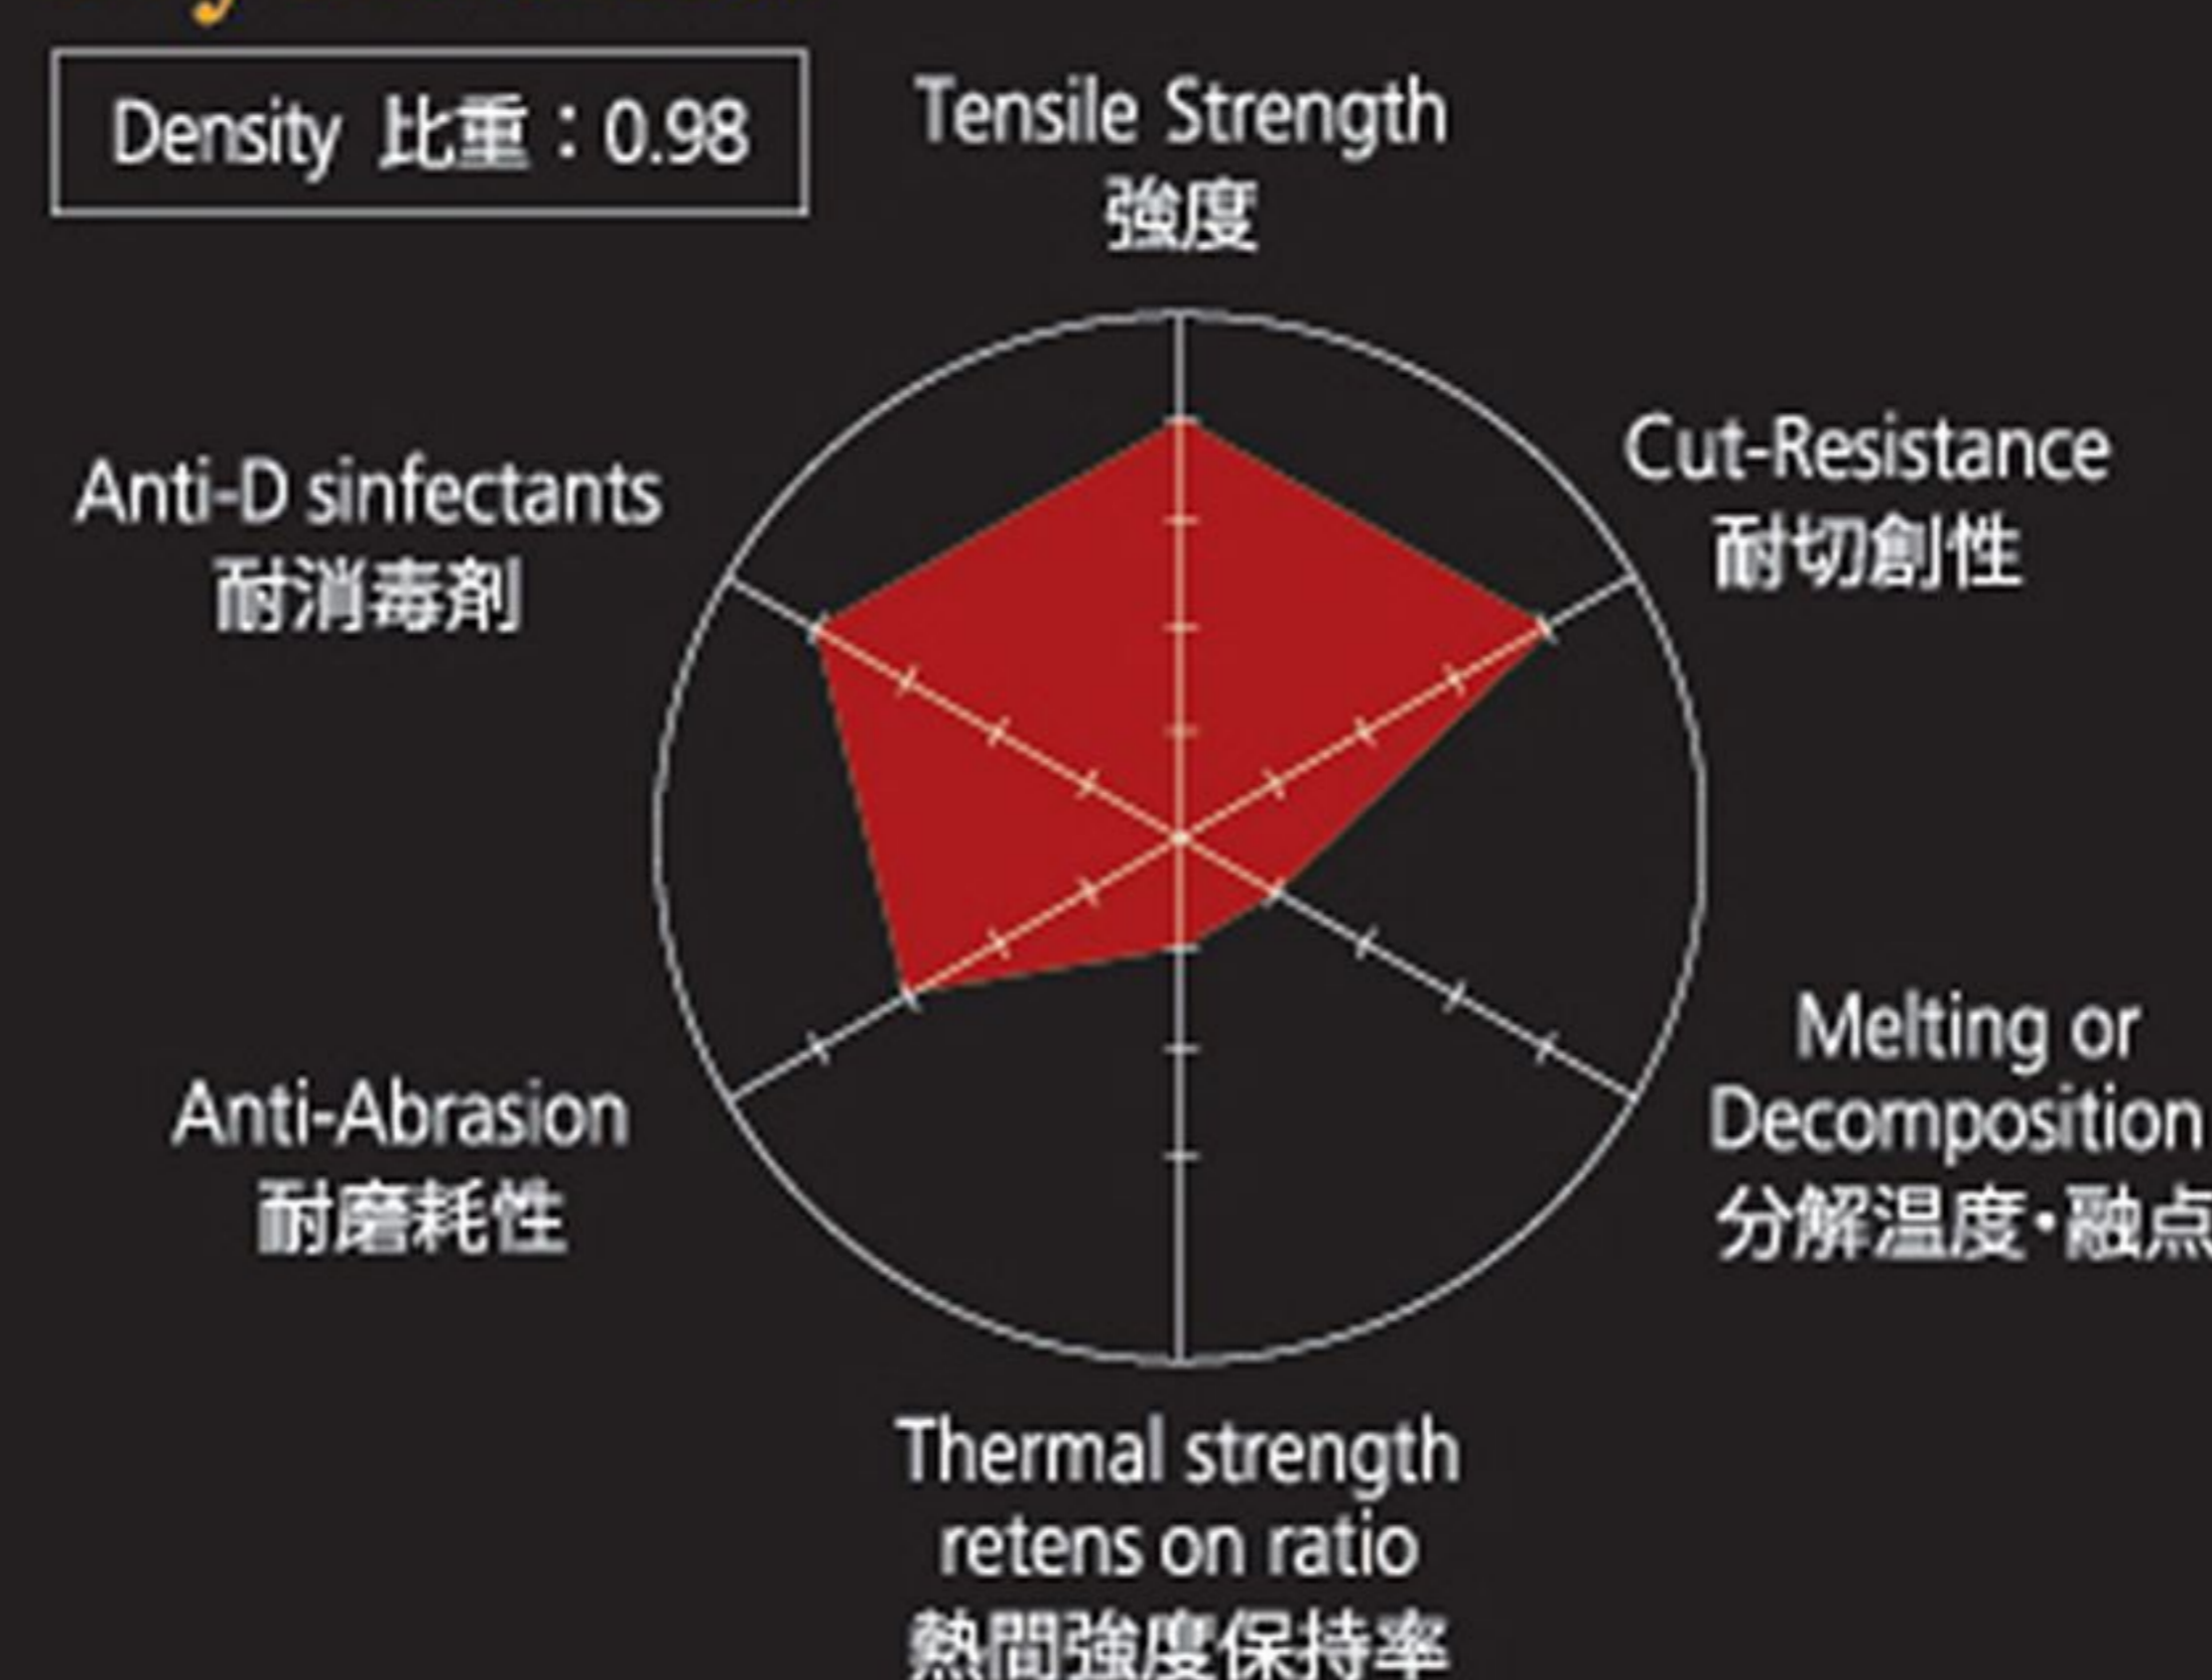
Density 比重：0.98

Tensile Strength
強度

Cut-Resistance
耐切創性

Anti-D sinfectants
耐消毒剤

Melting or Decomposition
分解温度・融点

Anti-Abrasion
耐磨耗性

Thermal strength retens on ratio
熱間強度保持率